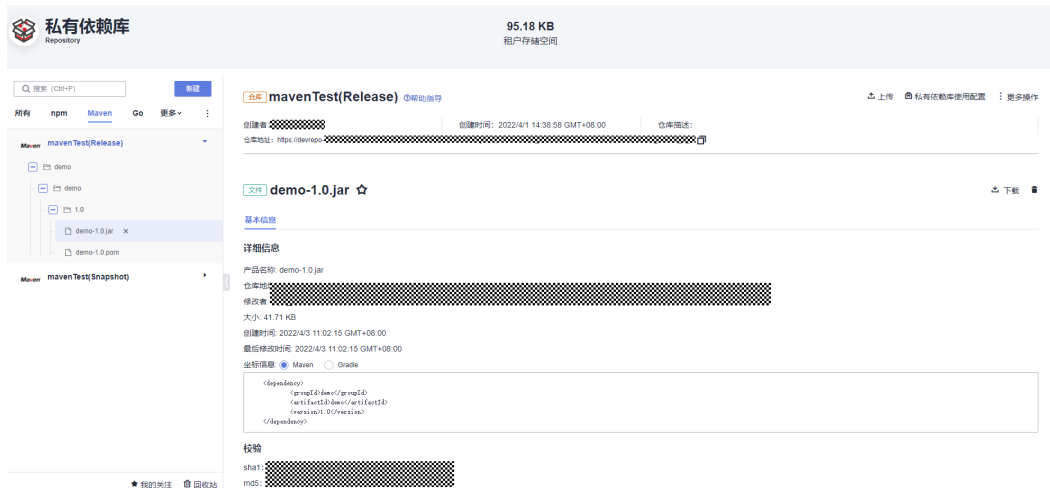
私有依赖库
Repository

95.18 KB
租户存储空间

搜索 (Ctrl+P)
新建
所有 npm Maven Go 更多
Maven mavenTest(Release)
demo
demo
1.0
demo-1.0.jar
demo-1.0.pom
Maven mavenTest(Snapshot)

我的关注 回收站

仓库 mavenTest(Release) 帮助指导
上传 私有依赖库使用配置 更多操作
创建者 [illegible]
创建时间：2022/4/1 14:38:58 GMT+08:00
仓库描述：
仓库地址：https://devrepo-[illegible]

文件 demo-1.0.jar
下载

基本信息

详细信息
产品名称: demo-1.0.jar
仓库地址 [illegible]
修改者 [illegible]
大小: 41.71 KB
创建时间: 2022/4/3 11:02:15 GMT+08:00
最后修改时间: 2022/4/3 11:02:15 GMT+08:00
坐标信息: Maven Gradle

<dependency>
<groupId>demo</groupId>
<artifactId>demo</artifactId>
<version>1.0</version>
</dependency>

校验
sha1: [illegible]
md5: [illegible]